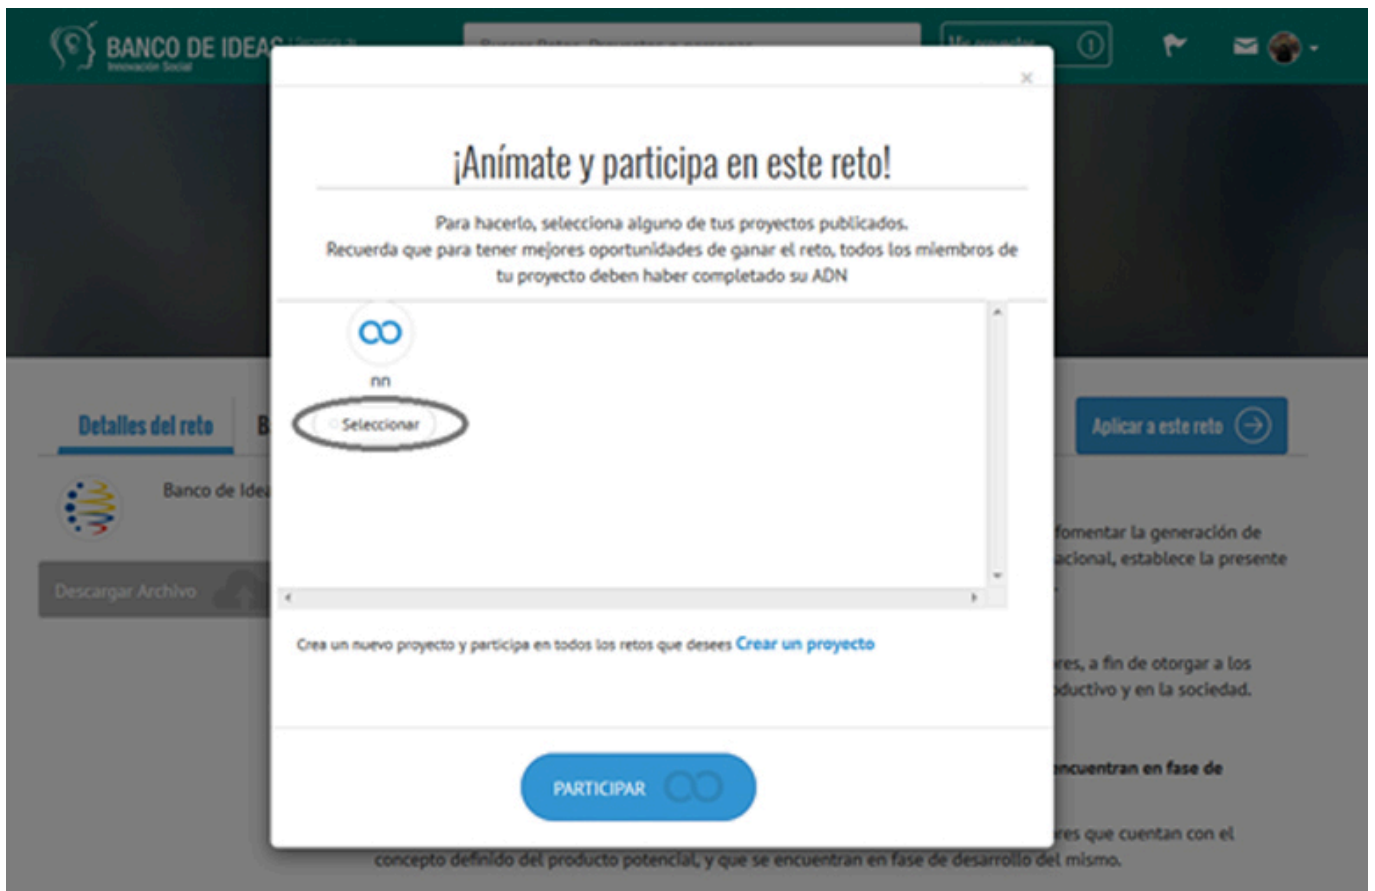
BANCO DE IDEAS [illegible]
Innovación Social

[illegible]

¡Anímate y participa en este reto!

Para hacerlo, selecciona alguno de tus proyectos publicados.
Recuerda que para tener mejores oportunidades de ganar el reto, todos los miembros de tu proyecto deben haber completado su ADN

nn

Seleccionar

Crea un nuevo proyecto y participa en todos los retos que desees Crear un proyecto

PARTICIPAR

Detalles del reto

B

Aplicar a este reto

Banco de Idea

Descargar Archivo

fomentar la generación de
acional, establece la presente

res, a fin de otorgar a los
ductivo y en la sociedad.

ncuentran en fase de

res que cuentan con el
concepto definido del producto potencial, y que se encuentran en fase de desarrollo del mismo.